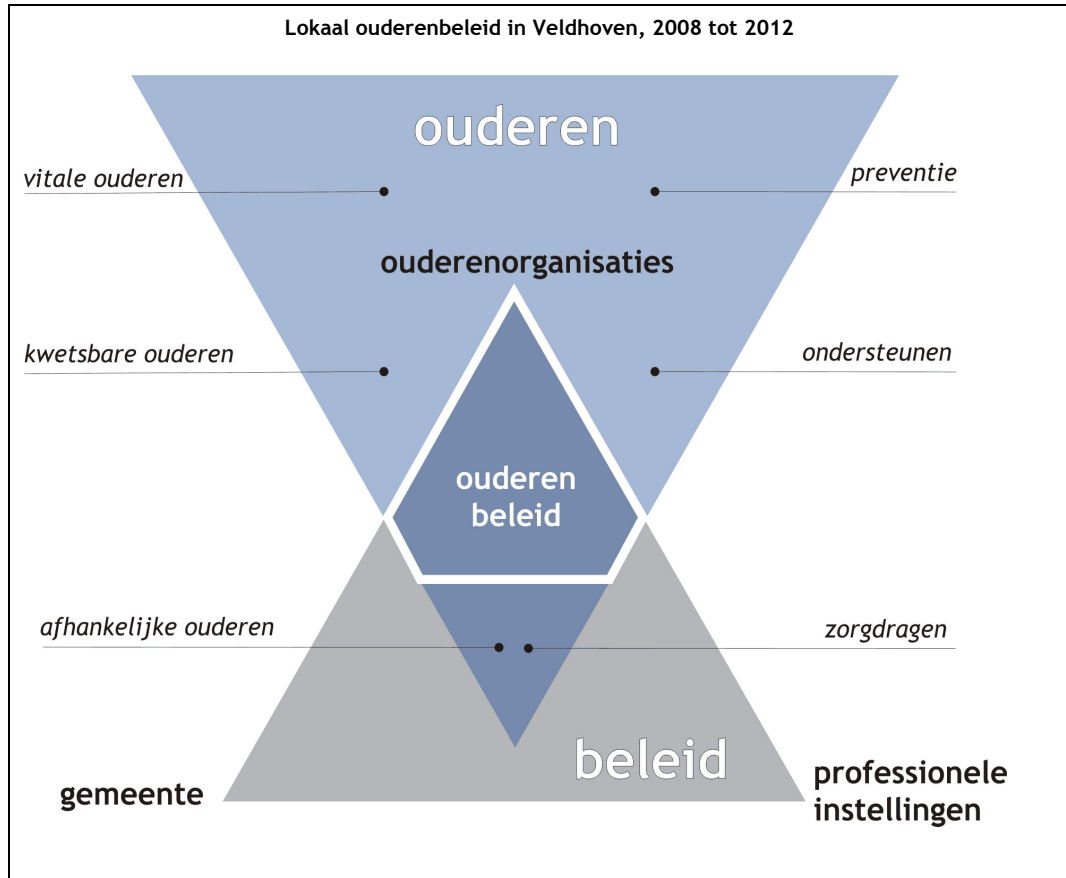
Lokaal ouderenbeleid in Veldhoven, 2008 tot 2012

ouderen

vitale ouderen

preventie

ouderenorganisaties

kwetsbare ouderen

ondersteunen

ouderen beleid

afhankelijke ouderen

zorgdragen

beleid

gemeente

professionele instellingen